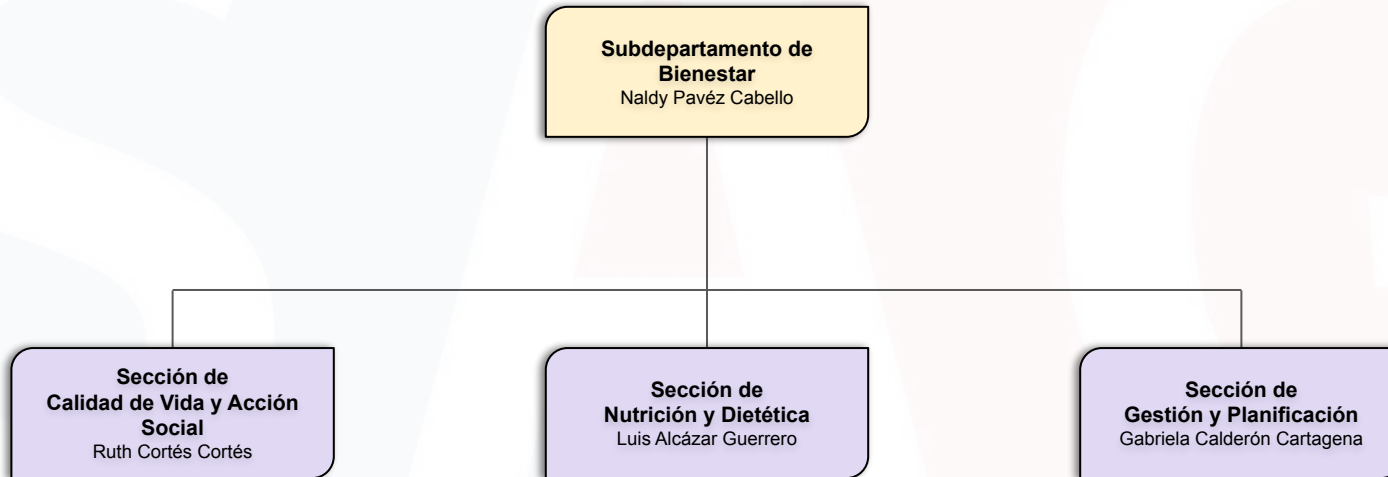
Subdepartamento de Bienestar
Naldy Pavéz Cabello

Sección de Calidad de Vida y Acción Social
Ruth Cortés Cortés

Sección de Nutrición y Dietética
Luis Alcázar Guerrero

Sección de Gestión y Planificación
Gabriela Calderón Cartagena